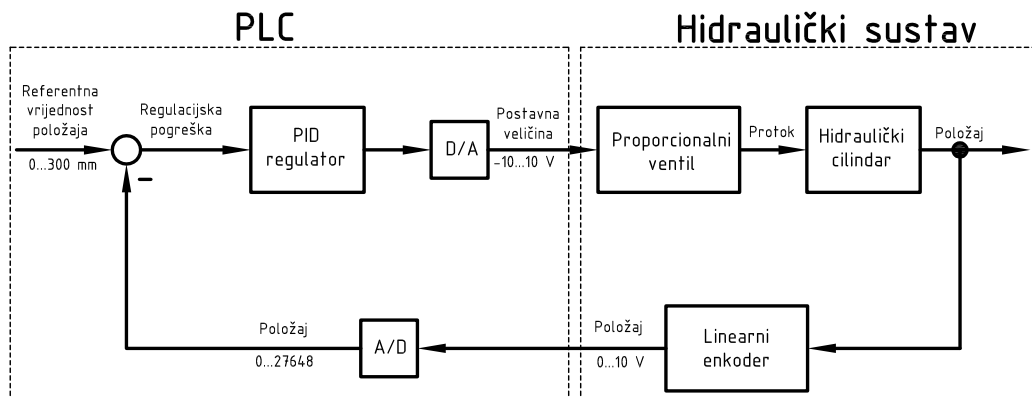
PLC

Hidraulički sustav

Referentna vrijednost položaja

0...300 mm

Regulacijska pogreška

–

PID regulator

D/A

Postavna veličina

-10...10 V

Proporcionalni ventil

Protok

Hidraulički cilindar

Položaj

Položaj

0...27648

A/D

Položaj

0...10 V

Linearni enkoder